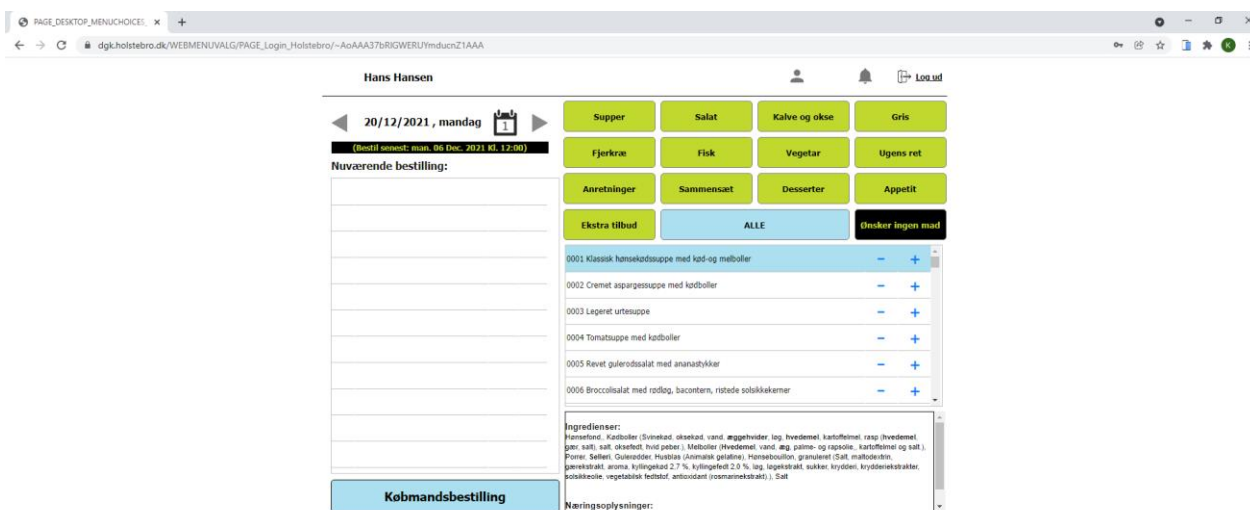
PAGE_DESKTOP_MENUCHOICES ×

dgk.holstebro.dk/WEBMENUVALG/PAGE_Login_Holstebro/~AoAAA37bRIGWERUYmducnZ1AAA

Hans Hansen

Log ud

20/12/2021 , mandag

1

(Bestil senest: man. 06 Dec. 2021 Kl. 12:00)

Nuværende bestilling:

Købmandsbestilling

| Supper | Salat | Kalve og okse | Gris |
|---|---|---|---|
| Fjerkræ | Fisk | Vegetar | Ugens ret |
| Anretninger | Sammensæt | Desserter | Appetit |
| Ekstra tilbud | ALLE | | Ønsker ingen mad |

0001 Klassisk hønsekødssuppe med kød-og melboller − +

0002 Cremet aspargessuppe med kødboller − +

0003 Legeret urtesuppe − +

0004 Tomatsuppe med kødboller − +

0005 Revet gulerodssalat med ananastykker − +

0006 Broccolisalat med rødløg, bacontern, ristede solsikkekerner − +

Ingredienser:
Hønsefond., Kødboller (Svinekød, oksekød, vand, æggehvider, løg, hvedemel, kartoffelmel, rasp (hvedemel, gær, salt), salt, oksefedt, hvid peber.), Melboller (Hvedemel, vand, æg, palme- og rapsolie., kartoffelmel og salt.), Porrer, Selleri, Gulerødder, Husblas (Animalsk gelatine), Hønsebouillon, granuleret (Salt, maltodextrin, gærekstrakt, aroma, kyllingekød 2.7 %, kyllingefedt 2.0 %, løg, løgekstrakt, sukker, krydderi, krydderiekstrakter, solsikkeolie, vegetabilsk fedtstof, antioxidant (rosmarinekstrakt).), Salt

Næringsoplysninger: